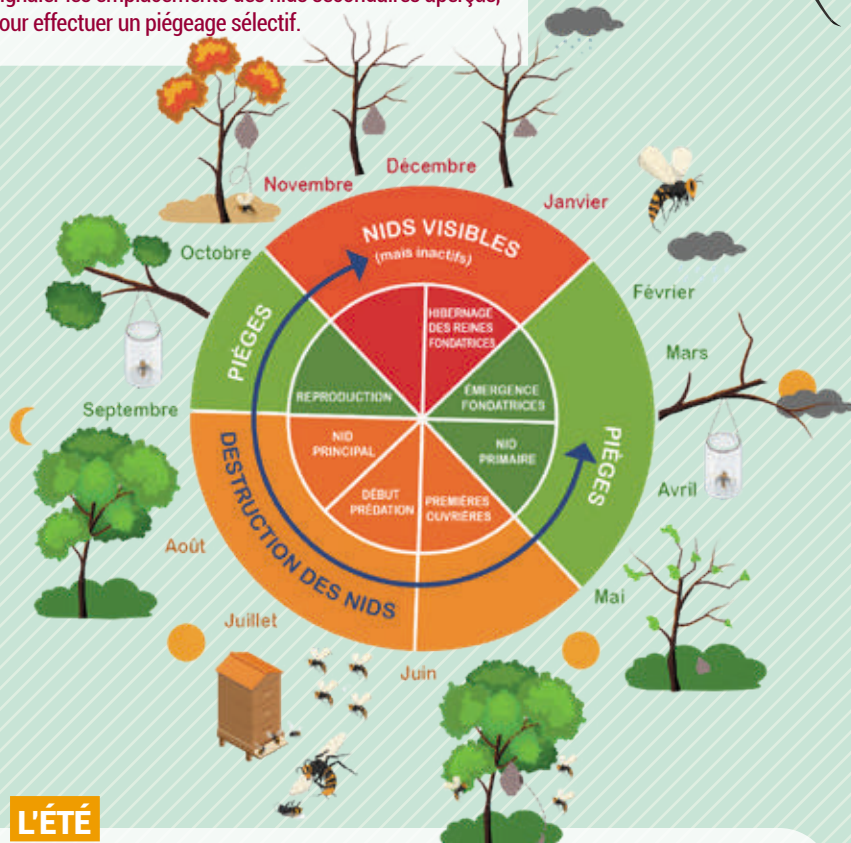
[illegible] les emplacements des nids secondaires aperçus, pour effectuer un piégeage sélectif.

Novembre
Décembre
Janvier
Octobre
Février
Mars
Septembre
Avril
Août
Mai
Juillet
Juin

NIDS VISIBLES
(mais inactifs)

PIÈGES

PIÈGES

DESTRUCTION DES NIDS

HIBERNAGE DES REINES FONDATRICES
ÉMERGENCE FONDATRICES
NID PRIMAIRE
PREMIÈRES OUVRIÈRES
DÉBUT PRÉDATION
NID PRINCIPAL
REPRODUCTION

L'ÉTÉ